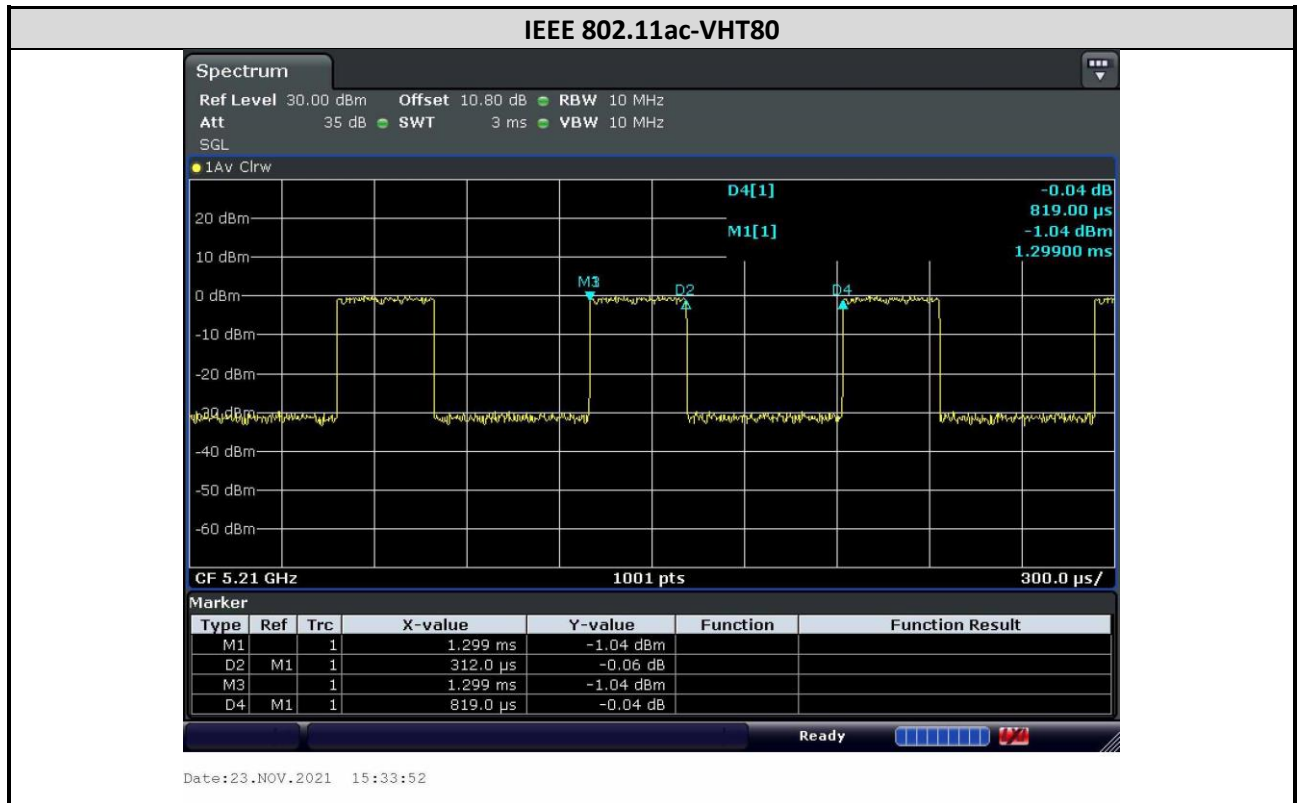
IEEE 802.11ac-VHT80

Spectrum

Ref Level 30.00 dBm Offset 10.80 dB RBW 10 MHz
Att 35 dB SWT 3 ms VBW 10 MHz
SGL

1Av Clrw

D4[1] -0.04 dB
819.00 µs
M1[1] -1.04 dBm
1.29900 ms

20 dBm
10 dBm
0 dBm
-10 dBm
-20 dBm
-30 dBm
-40 dBm
-50 dBm
-60 dBm

M3
D2
D4

CF 5.21 GHz 1001 pts 300.0 µs/

Marker

| Type | Ref | Trc | X-value | Y-value | Function | Function Result |
|---|---|---|---|---|---|---|
| M1 | | 1 | 1.299 ms | -1.04 dBm | | |
| D2 | M1 | 1 | 312.0 µs | -0.06 dB | | |
| M3 | | 1 | 1.299 ms | -1.04 dBm | | |
| D4 | M1 | 1 | 819.0 µs | -0.04 dB | | |

Ready

Date:23.NOV.2021 15:33:52